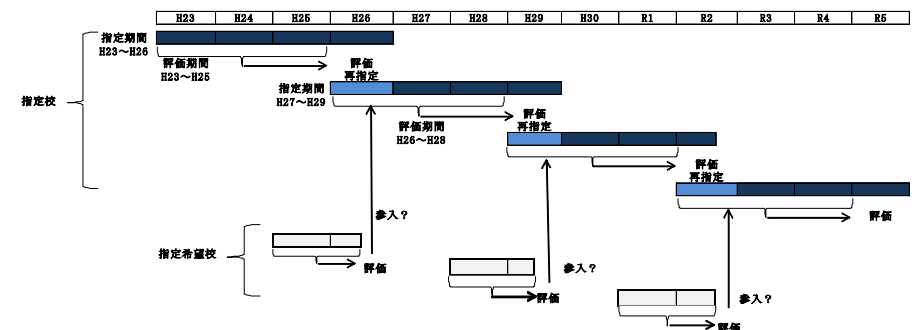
| H23 | H24 | H25 | H26 | H27 | H28 | H29 | H30 | R1 | R2 | R3 | R4 | R5 |
|---|---|---|---|---|---|---|---|---|---|---|---|---|

指定期間
H23～H26

評価期間
H23～H25

評価
再指定

指定期間
H27～H29

評価期間
H26～H28

評価
再指定

評価
再指定

評価

指定校

参入？

指定希望校

評価

参入？

評価

参入？

評価